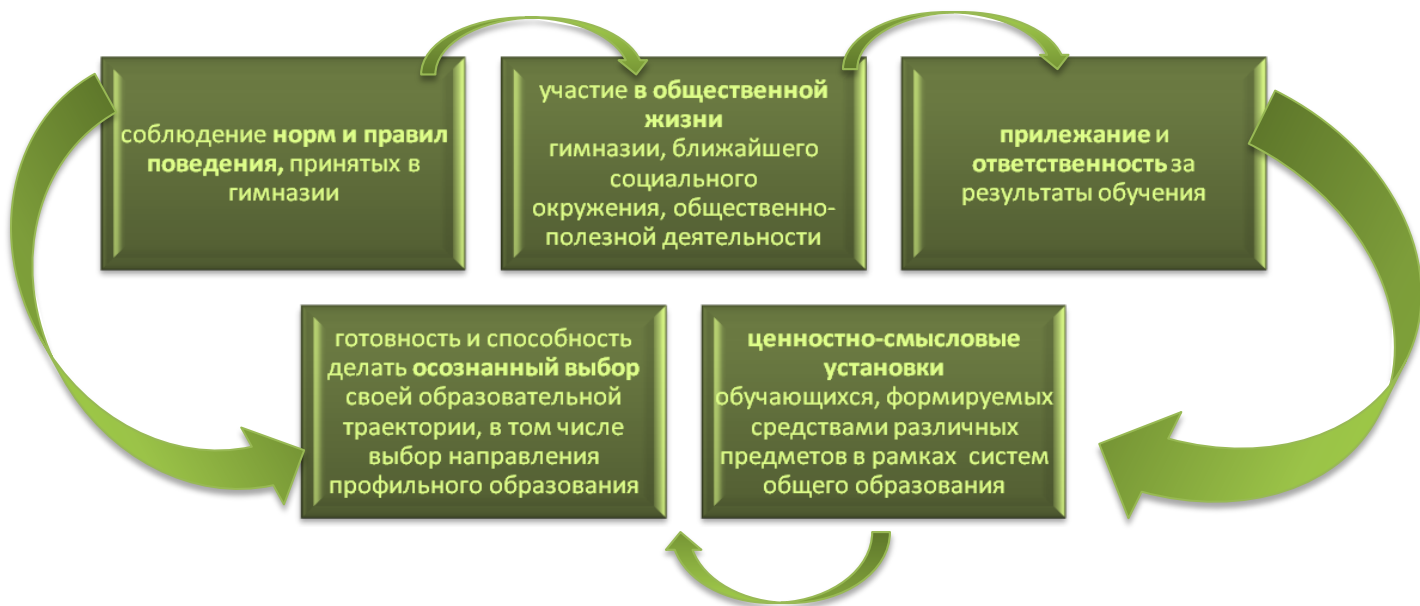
соблюдение **норм и правил поведения,** принятых в гимназии

участие **в общественной жизни** гимназии, ближайшего социального окружения, общественно-полезной деятельности

**прилежание** и **ответственность** за результаты обучения

готовность и способность делать **осознанный выбор** своей образовательной траектории, в том числе выбор направления профильного образования

**ценностно-смысловые установки** обучающихся, формируемых средствами различных предметов в рамках систем общего образования